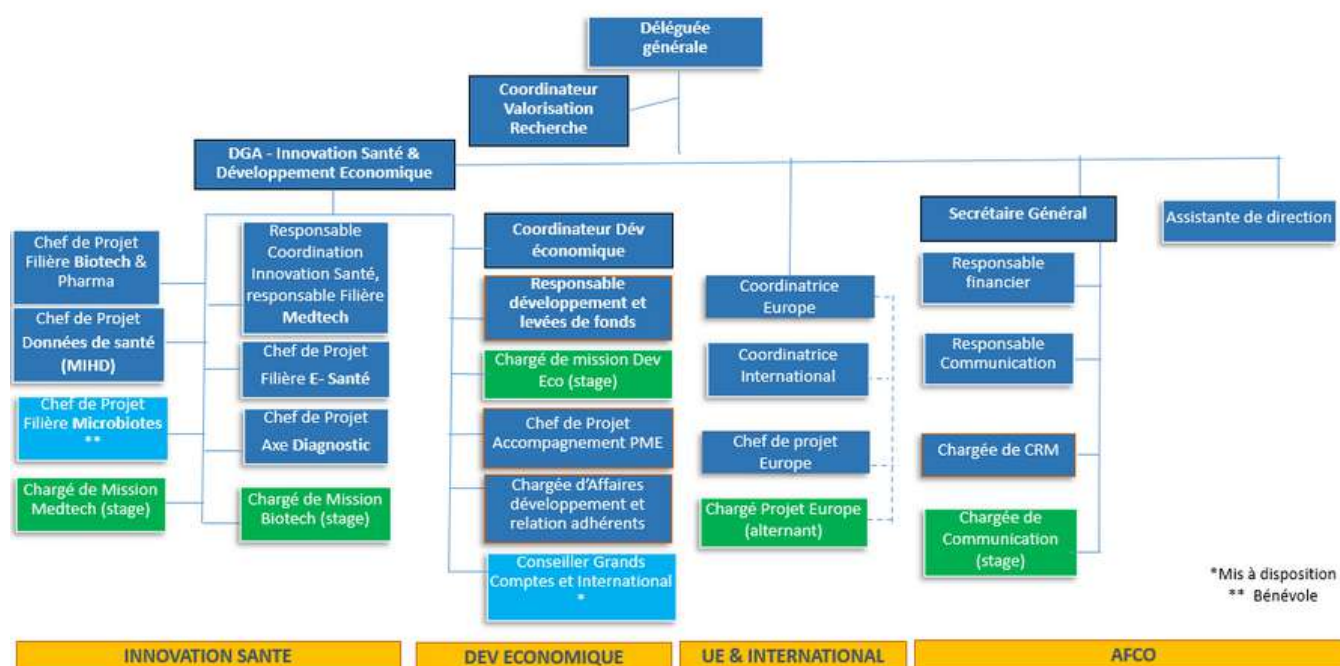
Déléguée générale

Coordinateur Valorisation Recherche

DGA - Innovation Santé & Développement Economique

Chef de Projet Filière Biotech & Pharma

Chef de Projet Données de santé (MIHD)

Chef de Projet Filière Microbiotes **

Chargé de Mission Medtech (stage)

Responsable Coordination Innovation Santé, responsable Filière Medtech

Chef de Projet Filière E- Santé

Chef de Projet Axe Diagnostic

Chargé de Mission Biotech (stage)

Coordinateur Dév économique

Responsable développement et levées de fonds

Chargé de mission Dev Eco (stage)

Chef de Projet Accompagnement PME

Chargée d'Affaires développement et relation adhérents

Conseiller Grands Comptes et International *

Coordinatrice Europe

Coordinatrice International

Chef de projet Europe

Chargé Projet Europe (alternant)

Secrétaire Général

Responsable financier

Responsable Communication

Chargée de CRM

Chargée de Communication (stage)

Assistante de direction

*Mis à disposition
** Bénévole

INNOVATION SANTE

DEV ECONOMIQUE

UE & INTERNATIONAL

AFCO